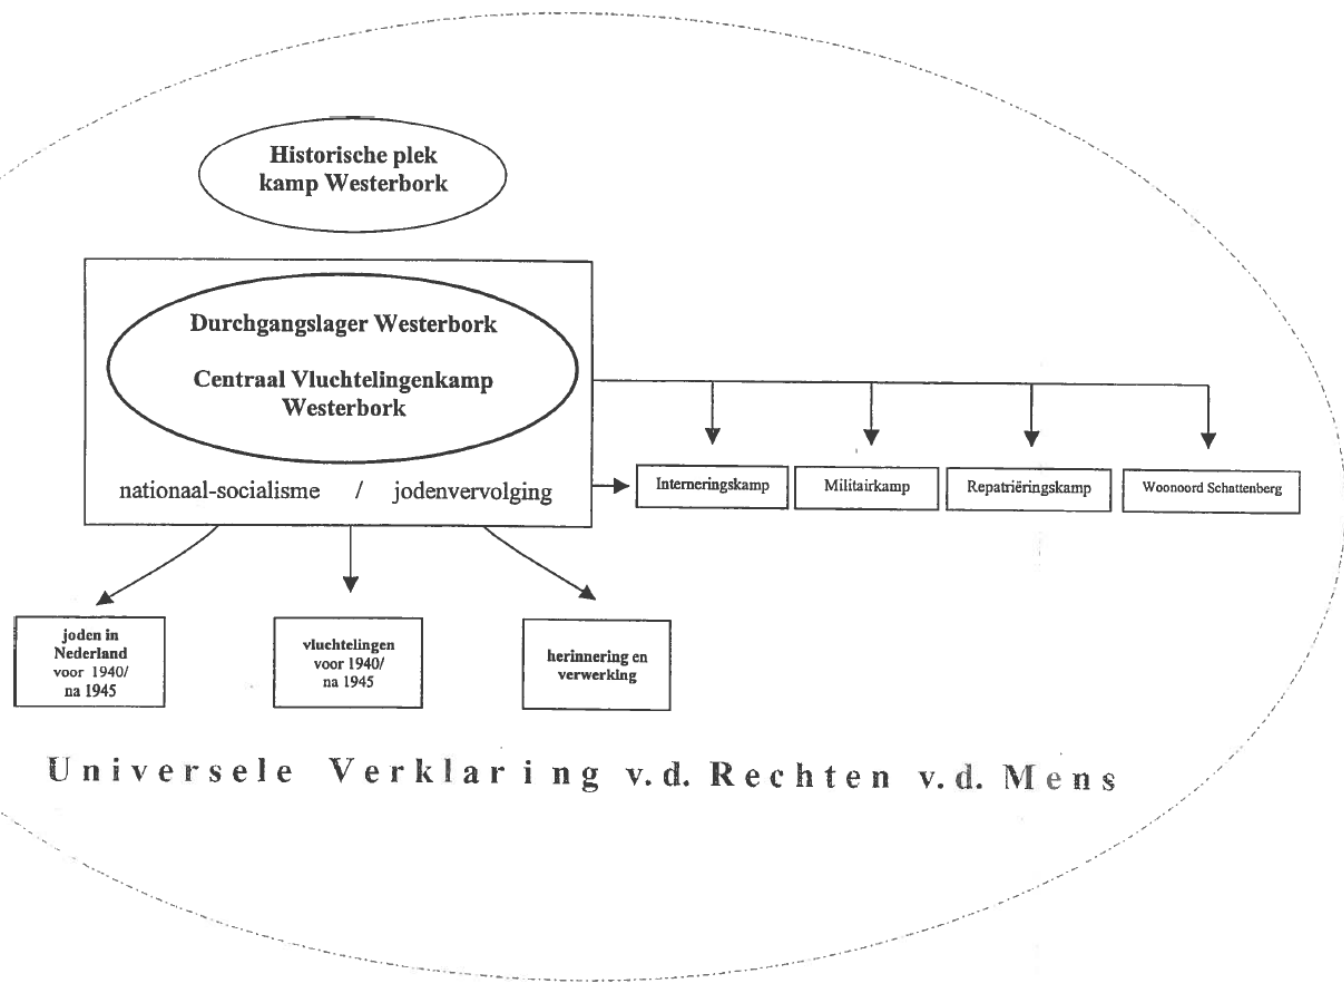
Historische plek
kamp Westerbork

Durchgangslager Westerbork

Centraal Vluchtelingenkamp
Westerbork

nationaal-socialisme / jodenvervolging

Interneringskamp

Militairkamp

Repatriëringskamp

Woonoord Schattenberg

joden in
Nederland
voor 1940/
na 1945

vluchtelingen
voor 1940/
na 1945

herinnering en
verwerking

Universele Verklaring v.d. Rechten v.d. Mens